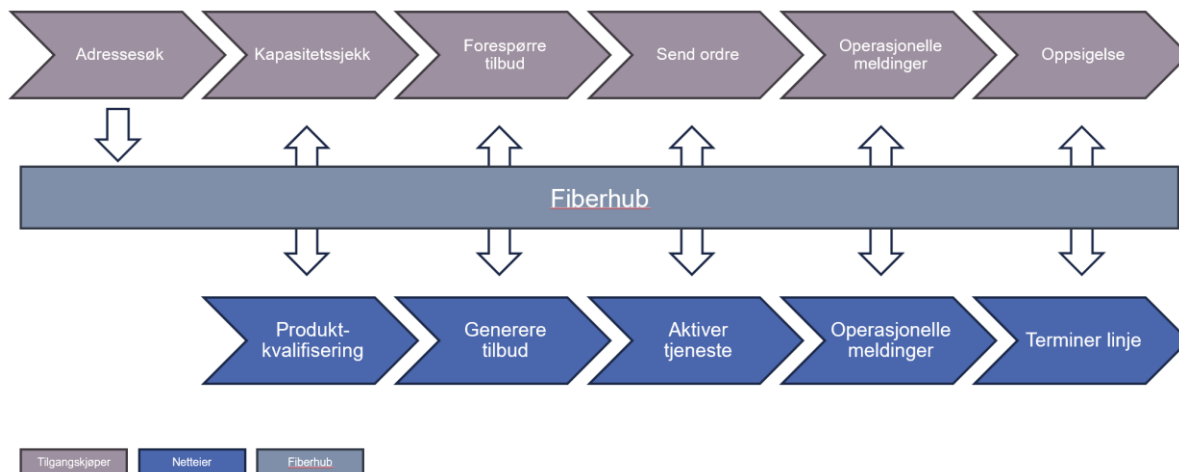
Adressesøk

Kapasitetssjekk

Forespørre tilbud

Send ordre

Operasjonelle meldinger

Oppsigelse

Fiberhub

Produktkvalifisering

Generere tilbud

Aktiver tjeneste

Operasjonelle meldinger

Terminer linje

Tilgangskjøper

Netteier

Fiberhub